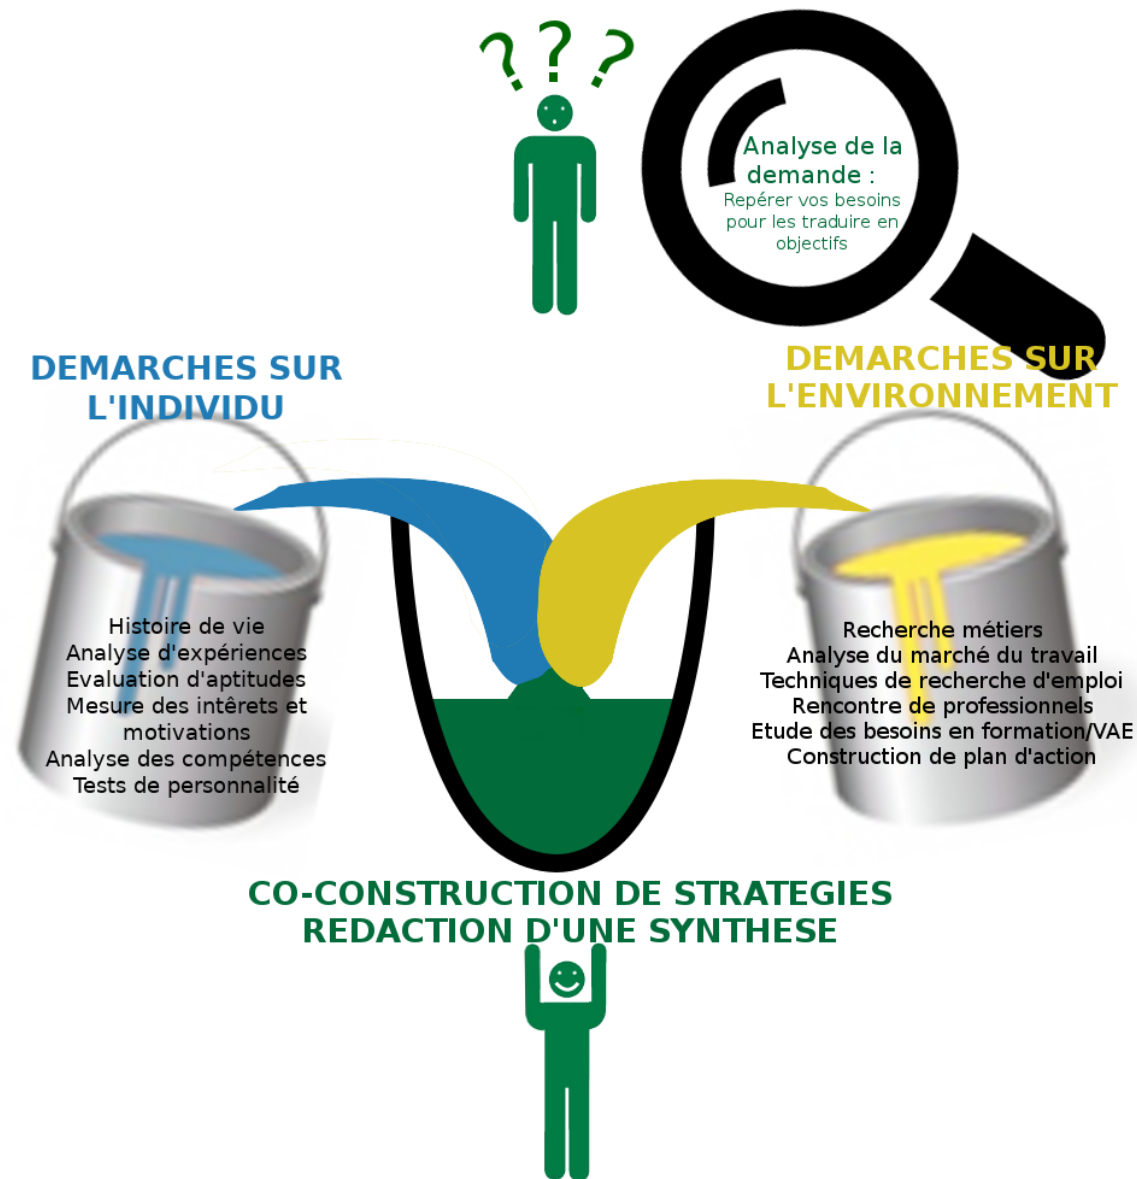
? ? ?

Analyse de la demande :
Repérer vos besoins pour les traduire en objectifs

DEMARCHES SUR L'INDIVIDU

DEMARCHES SUR L'ENVIRONNEMENT

Histoire de vie
Analyse d'expériences
Evaluation d'aptitudes
Mesure des intêrets et motivations
Analyse des compétences
Tests de personnalité

Recherche métiers
Analyse du marché du travail
Techniques de recherche d'emploi
Rencontre de professionnels
Etude des besoins en formation/VAE
Construction de plan d'action

CO-CONSTRUCTION DE STRATEGIES
REDACTION D'UNE SYNTHESE